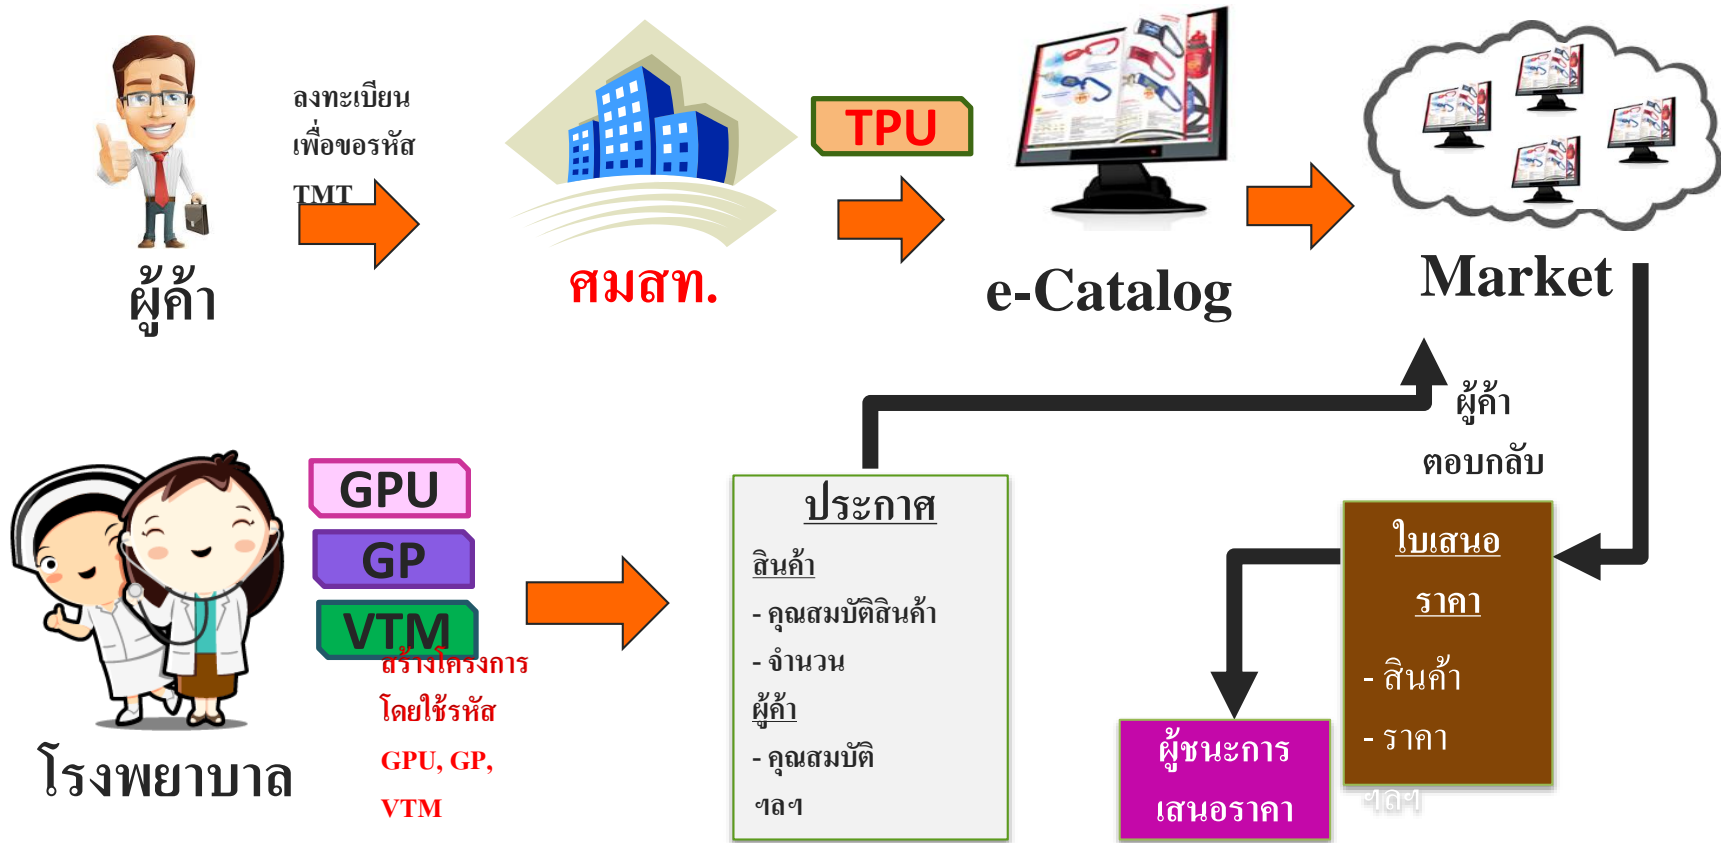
ลงทะเบียน
เพื่อขอรหัส
TMT

ผู้ค้า

ศมสท.

TPU

e-Catalog

Market

ผู้ค้า
ตอบกลับ

GPU
GP
VTM

สร้างโครงการ
โดยใช้รหัส
GPU, GP,
VTM

โรงพยาบาล

ประกาศ
สินค้า
- คุณสมบัติสินค้า
- จำนวน
ผู้ค้า
- คุณสมบัติ
ฯลฯ

ใบเสนอ
ราคา
- สินค้า
- ราคา
ฯลฯ

ผู้ชนะการ
เสนอราคา